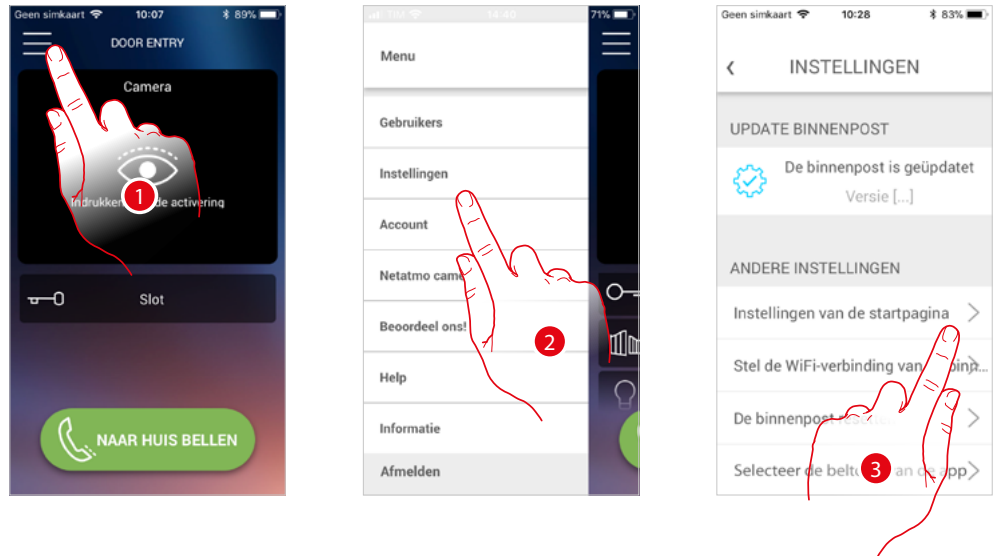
Geen simkaart 10:07 89%

DOOR ENTRY

Camera

Indrukken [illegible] de activering

1

Slot

NAAR HUIS BELLEN

71%

Menu

Gebruikers

Instellingen

Account

Netatmo came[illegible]

Beoordeel ons!

Help

Informatie

Afmelden

2

Geen simkaart 10:28 83%

INSTELLINGEN

UPDATE BINNENPOST

De binnenpost is geüpdatet

Versie [...]

ANDERE INSTELLINGEN

Instellingen van de startpagina

Stel de WiFi-verbinding van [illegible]

De binnenpost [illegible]

Selecteer de belt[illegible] an de app

3